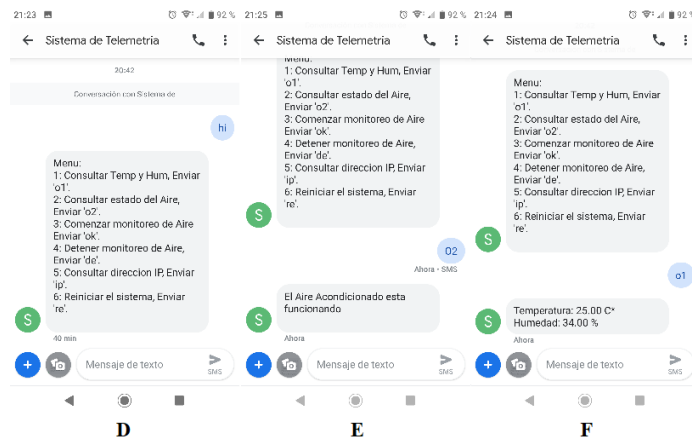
21:23 92 %
Sistema de Telemetria
20:42
Conversación con Sistema de
hi
Menu:
1: Consultar Temp y Hum, Enviar 'o1'.
2: Consultar estado del Aire, Enviar 'o2'.
3: Comenzar monitoreo de Aire Enviar 'ok'.
4: Detener monitoreo de Aire, Enviar 'de'.
5: Consultar direccion IP, Enviar 'ip'.
6: Reiniciar el sistema, Enviar 're'.
S
40 min
Mensaje de texto
SMS
D

21:25 92 %
Sistema de Telemetria
Menu:
1: Consultar Temp y Hum, Enviar 'o1'.
2: Consultar estado del Aire, Enviar 'o2'.
3: Comenzar monitoreo de Aire Enviar 'ok'.
4: Detener monitoreo de Aire, Enviar 'de'.
5: Consultar direccion IP, Enviar 'ip'.
6: Reiniciar el sistema, Enviar 're'.
S
02
Ahora • SMS
El Aire Acondicionado esta funcionando
S
Ahora
Mensaje de texto
SMS
E

21:24 92 %
Sistema de Telemetria
Menu:
1: Consultar Temp y Hum, Enviar 'o1'.
2: Consultar estado del Aire, Enviar 'o2'.
3: Comenzar monitoreo de Aire Enviar 'ok'.
4: Detener monitoreo de Aire, Enviar 'de'.
5: Consultar direccion IP, Enviar 'ip'.
6: Reiniciar el sistema, Enviar 're'.
S
o1
Temperatura: 25.00 C°
Humedad: 34.00 %
S
Ahora
Mensaje de texto
SMS
F